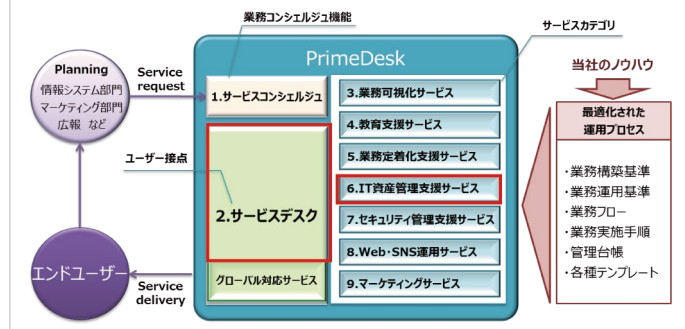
業務コンシェルジュ機能

サービスカテゴリ

Planning
情報システム部門
マーケティング部門
広報 など

Service request

PrimeDesk

1.サービスコンシェルジュ

3.業務可視化サービス

4.教育支援サービス

5.業務定着化支援サービス

6.IT資産管理支援サービス

7.セキュリティ管理支援サービス

8.Web・SNS運用サービス

9.マーケティングサービス

ユーザー接点

2.サービスデスク

グローバル対応サービス

エンドユーザー

Service delivery

当社のノウハウ

最適化された
運用プロセス

・業務構築基準
・業務運用基準
・業務フロー
・業務実施手順
・管理台帳
・各種テンプレート